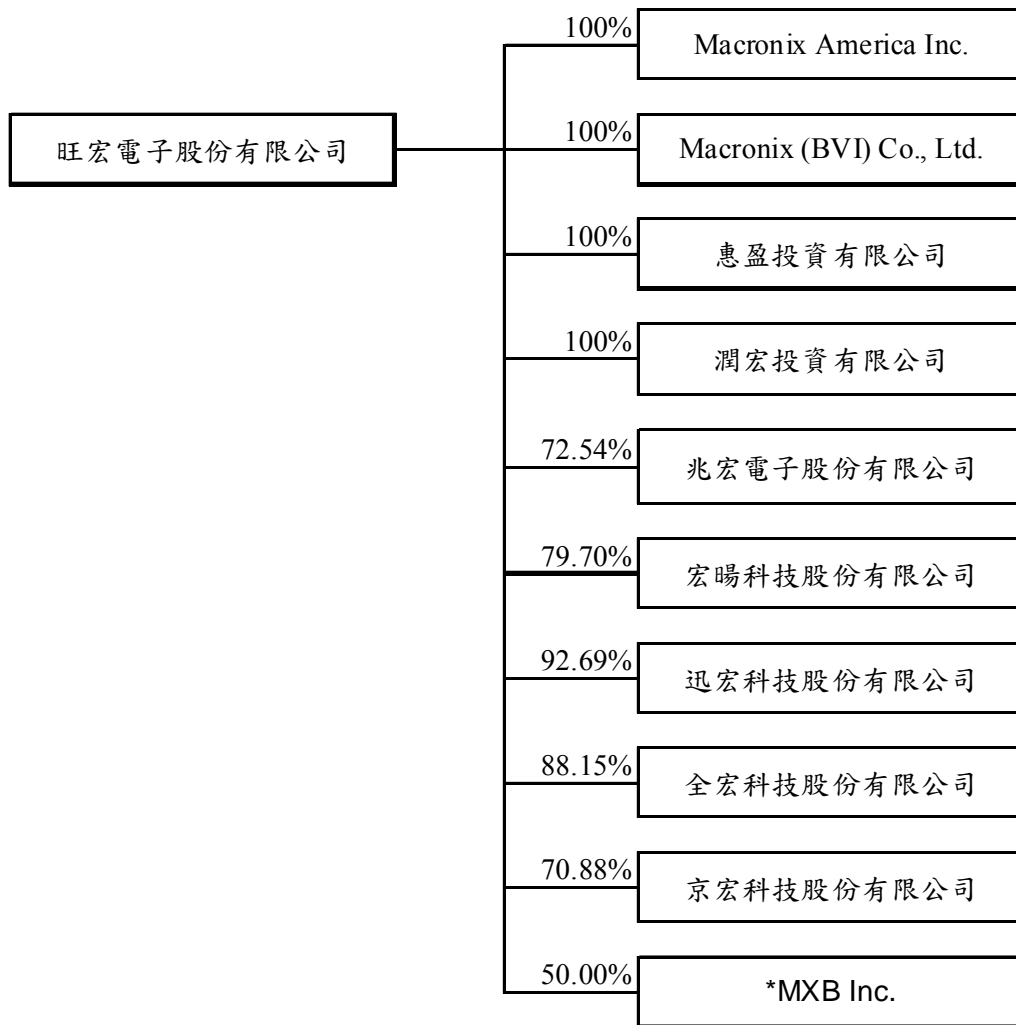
旺宏電子股份有限公司

100%
Macronix America Inc.

100%
Macronix (BVI) Co., Ltd.

100%
惠盈投資有限公司

100%
潤宏投資有限公司

72.54%
兆宏電子股份有限公司

79.70%
宏暘科技股份有限公司

92.69%
迅宏科技股份有限公司

88.15%
全宏科技股份有限公司

70.88%
京宏科技股份有限公司

50.00%
*MXB Inc.